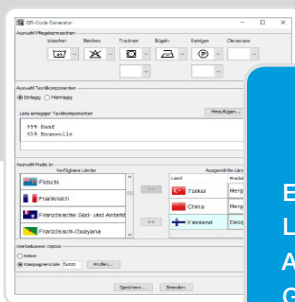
QR-Code Generator

Auswahl Pflegehinweise

Waschen Bleichen Trocknen Bügeln Reinigen Clevercare

Auswahl Textilkomponenten

Einlagig Mehrlagig

Hinzufügen

Liste erfasster Textilkomponenten

95% Hanf
5% Baumwolle

Auswahl Made In

Verfügbare Länder

Fidschi
Frankreich
Französische Süd- und Antarkt
Französisch-Guayana

>>

<<

Ausgewählte Länder

Land

Türkei
China
Finnland

Herg
Herg
Desig

Verbesserer Option

Keine
Kampagnencode

Prüfen

Speichern

Beenden

E
L
A
G